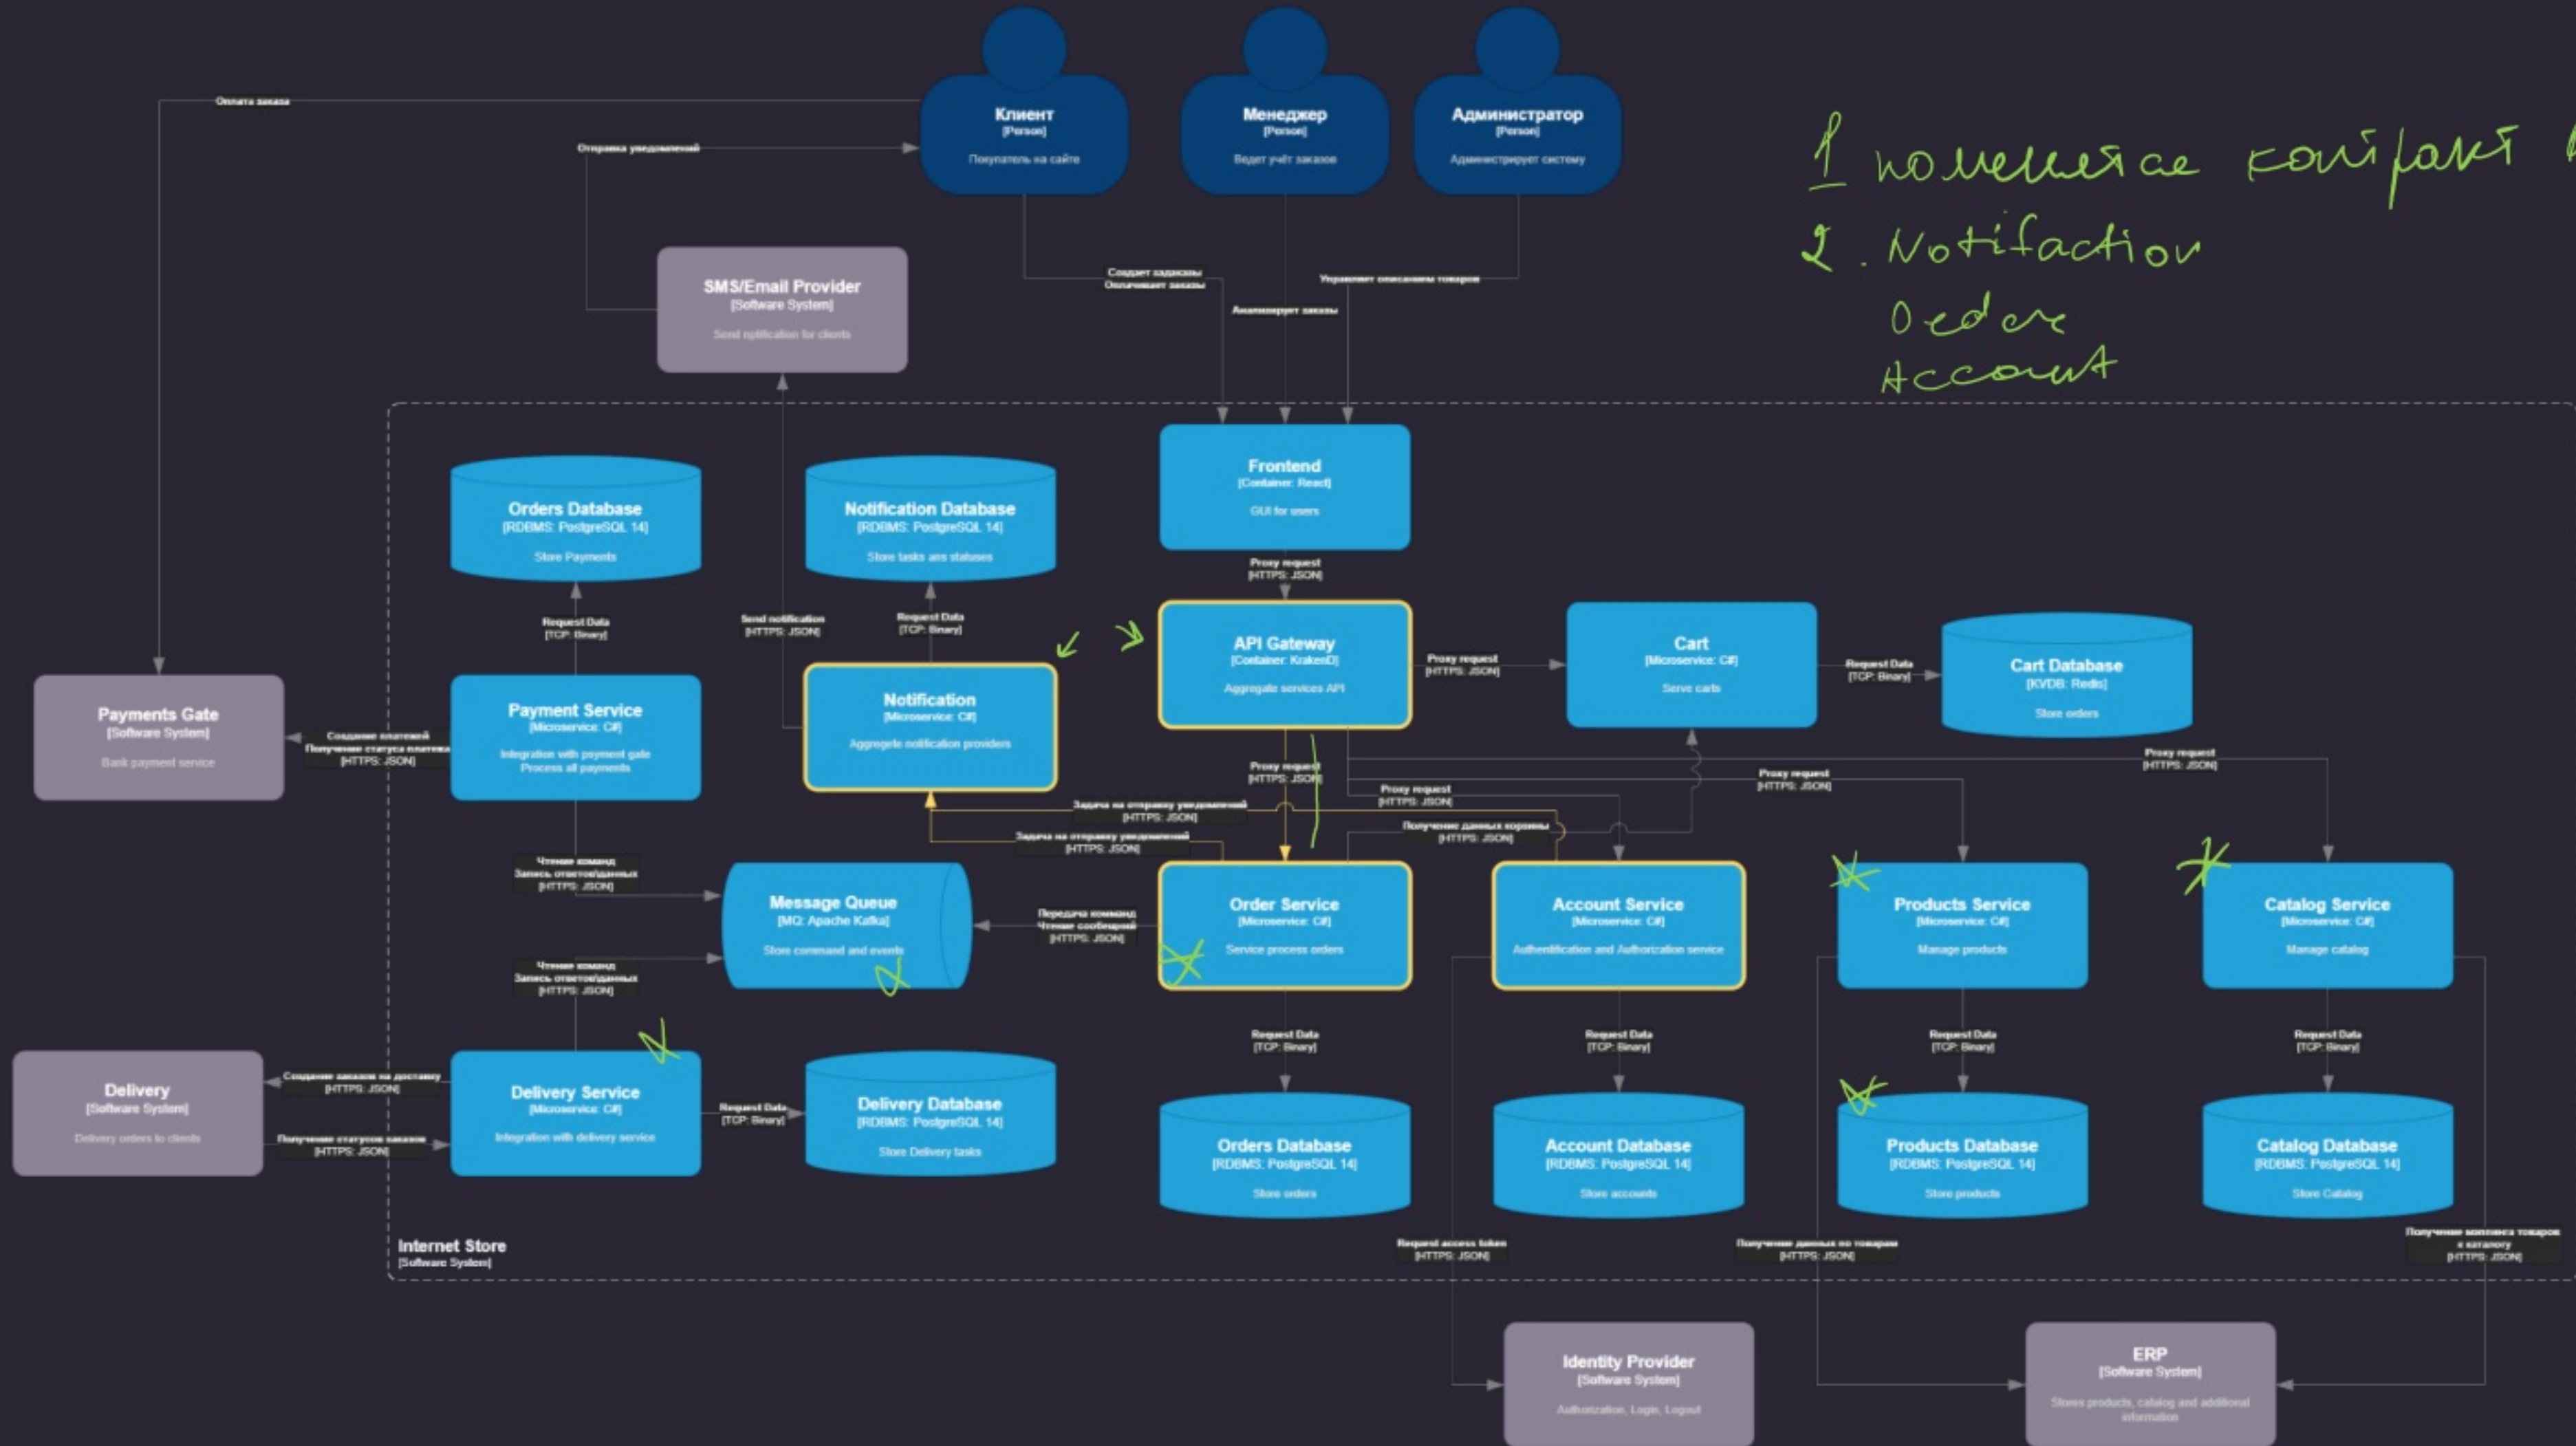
Оплата заказа

Отправка уведомлений

Клиент
[Person]
Покупатель на сайте

Менеджер
[Person]
Ведет учёт заказов

Администратор
[Person]
Администрирует систему

1 помещается контракт
2. Notifaction
Order
Account

SMS/Email Provider
[Software System]
Send notification for clients

Создает заказы
Оплачивает заказы

Анализирует заказы

Управляет описанием товаров

Frontend
[Container: React]
GUI for users

Proxy request
[HTTPS: JSON]

Orders Database
[RDBMS: PostgreSQL 14]
Store Payments

Notification Database
[RDBMS: PostgreSQL 14]
Store tasks and statuses

Request Data
[TCP: Binary]

Send notification
[HTTPS: JSON]

Request Data
[TCP: Binary]

API Gateway
[Container: KrakenD]
Aggregate services API

Proxy request
[HTTPS: JSON]

Cart
[Microservice: C#]
Serve carts

Request Data
[TCP: Binary]

Cart Database
[KVDB: Redis]
Store orders

Payments Gate
[Software System]
Bank payment service

Создание платежей
Получение статуса платежа
[HTTPS: JSON]

Payment Service
[Microservice: C#]
Integration with payment gate
Process all payments

Notification
[Microservice: C#]
Aggregate notification providers

Proxy request
[HTTPS: JSON]

Proxy request
[HTTPS: JSON]

Proxy request
[HTTPS: JSON]

Proxy request
[HTTPS: JSON]

Задача на отправку уведомлений
[HTTPS: JSON]

Задача на отправку уведомлений
[HTTPS: JSON]

Получение данных корзины
[HTTPS: JSON]

Чтение команд
Запись ответов/данных
[HTTPS: JSON]

Message Queue
[MQ: Apache Kafka]
Store command and events

Передача команд
Чтение сообщений
[HTTPS: JSON]

Order Service
[Microservice: C#]
Service process orders

Account Service
[Microservice: C#]
Authentification and Authorization service

Products Service
[Microservice: C#]
Manage products

Catalog Service
[Microservice: C#]
Manage catalog

Чтение команд
Запись ответов/данных
[HTTPS: JSON]

Delivery
[Software System]
Delivery orders to clients

Создание заказов на доставку
[HTTPS: JSON]

Получение статусов заказов
[HTTPS: JSON]

Delivery Service
[Microservice: C#]
Integration with delivery service

Request Data
[TCP: Binary]

Delivery Database
[RDBMS: PostgreSQL 14]
Store Delivery tasks

Request Data
[TCP: Binary]

Request Data
[TCP: Binary]

Request Data
[TCP: Binary]

Request Data
[TCP: Binary]

Orders Database
[RDBMS: PostgreSQL 14]
Store orders

Account Database
[RDBMS: PostgreSQL 14]
Store accounts

Products Database
[RDBMS: PostgreSQL 14]
Store products

Catalog Database
[RDBMS: PostgreSQL 14]
Store Catalog

Internet Store
[Software System]

Request access token
[HTTPS: JSON]

Получение данных по товарам
[HTTPS: JSON]

Получение состава товаров к каталогу
[HTTPS: JSON]

Identity Provider
[Software System]
Authorization, Login, Logout

ERP
[Software System]
Stores products, catalog and additional information